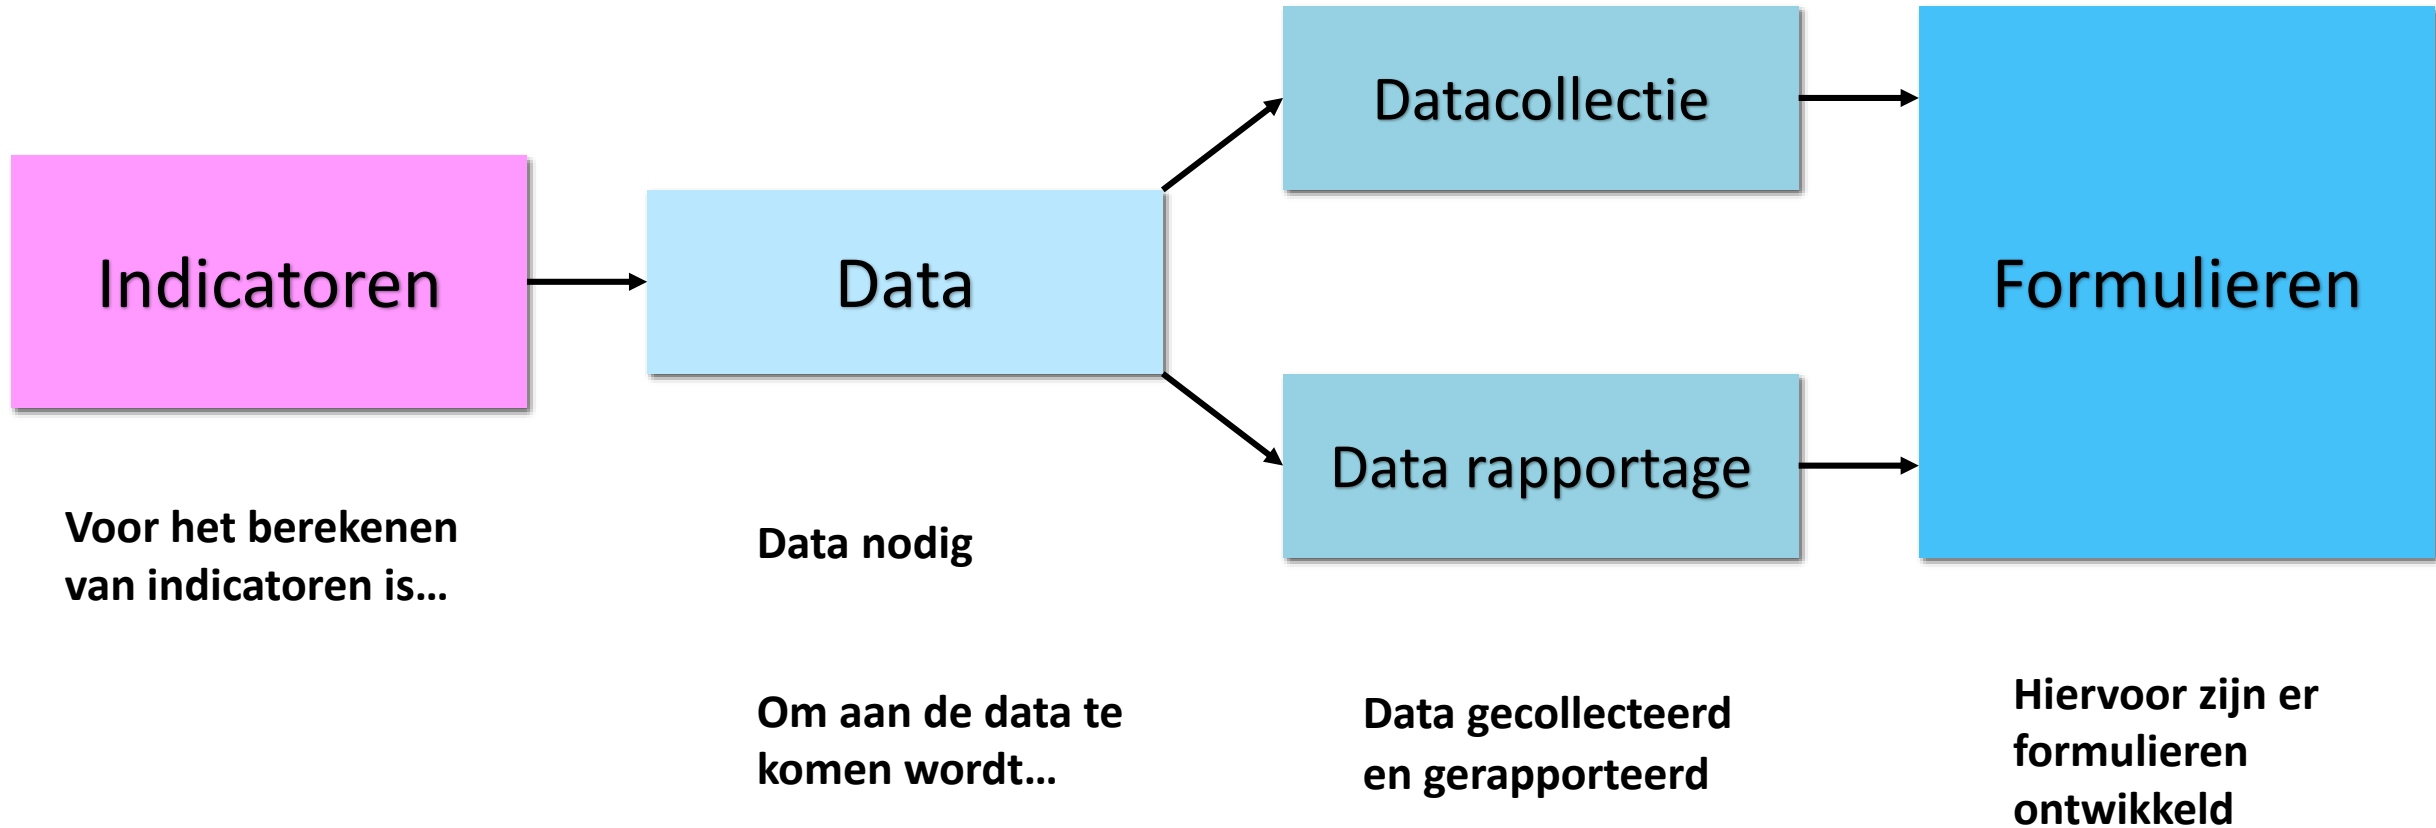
Indicatoren

Data

Datacollectie

Data rapportage

Formulieren

Voor het berekenen van indicatoren is…

Data nodig

Om aan de data te komen wordt…

Data gecollecteerd en gerapporteerd

Hiervoor zijn er formulieren ontwikkeld